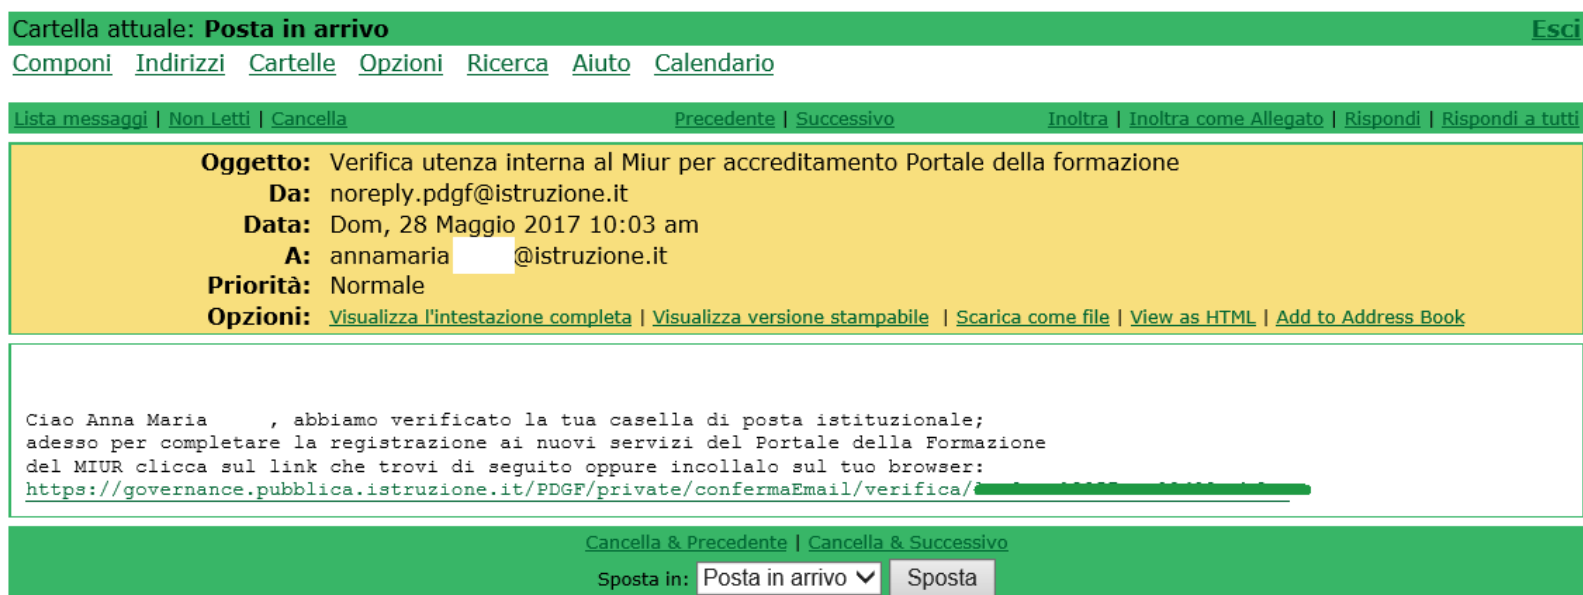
Cartella attuale: **Posta in arrivo** Esci

Componi Indirizzi Cartelle Opzioni Ricerca Aiuto Calendario

Lista messaggi | Non Letti | Cancella Precedente | Successivo Inoltra | Inoltra come Allegato | Rispondi | Rispondi a tutti

**Oggetto:** Verifica utenza interna al Miur per accreditamento Portale della formazione
**Da:** noreply.pdgf@istruzione.it
**Data:** Dom, 28 Maggio 2017 10:03 am
**A:** annamaria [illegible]@istruzione.it
**Priorità:** Normale
**Opzioni:** Visualizza l'intestazione completa | Visualizza versione stampabile | Scarica come file | View as HTML | Add to Address Book

Ciao Anna Maria , abbiamo verificato la tua casella di posta istituzionale; adesso per completare la registrazione ai nuovi servizi del Portale della Formazione del MIUR clicca sul link che trovi di seguito oppure incollalo sul tuo browser:
https://governance.pubblica.istruzione.it/PDGF/private/confermaEmail/verifica/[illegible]

Cancella & Precedente | Cancella & Successivo

Sposta in: Posta in arrivo Sposta